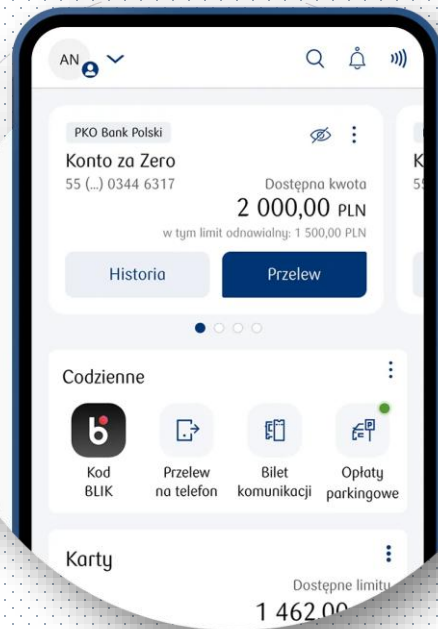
AN

PKO Bank Polski

Konto za Zero
55 (...) 0344 6317

Dostępna kwota
2 000,00 PLN
w tym limit odnawialny: 1 500,00 PLN

Historia
Przelew

K
5

Codzienne

Kod BLIK
Przelew na telefon
Bilet komunikacji
Opłaty parkingowe

Karty

Dostępne limity
1 462,00